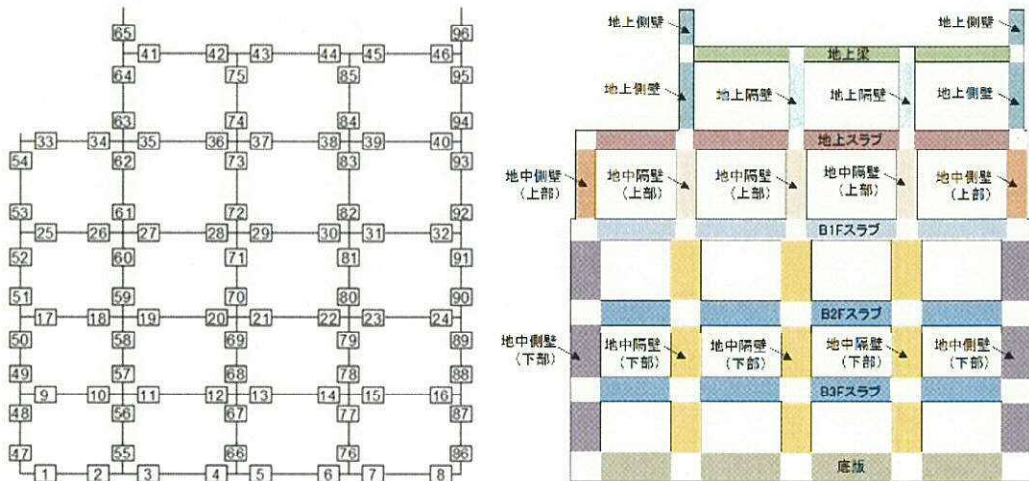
65 96
41 42 43 44 45 46
64 75 85 95
63 74 84 94
33 34 35 36 37 38 39 40
54 62 73 83 93
53 61 72 82 92
25 26 27 28 29 30 31 32
52 60 71 81 91
51 59 70 80 90
17 18 19 20 21 22 23 24
50 58 69 79 89
49 57 68 78 88
9 10 11 12 13 14 15 16
48 56 67 77 87
47 55 66 76 86
1 2 3 4 5 6 7 8

地上側壁
地上側壁
地上梁
地上側壁
地上隔壁
地上隔壁
地上側壁
地上スラブ
地中側壁（上部）
地中隔壁（上部）
地中隔壁（上部）
地中隔壁（上部）
地中側壁（上部）
B1Fスラブ
B2Fスラブ
地中側壁（下部）
地中隔壁（下部）
地中隔壁（下部）
地中隔壁（下部）
地中側壁（下部）
B3Fスラブ
底版